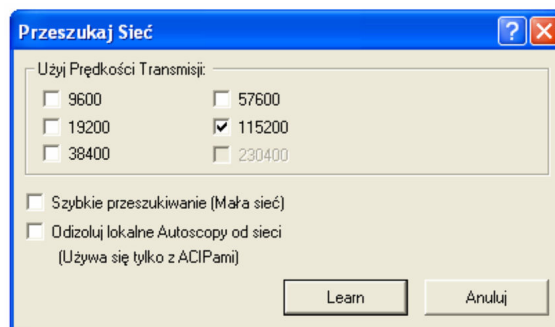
Przeszukaj Sieć

?

X

Użyj Prędkości Transmisji:

9600

57600

19200

115200

38400

230400

Szybkie przeszukiwanie (Mała sieć)

Odizoluj lokalne Autoscopy od sieci

(Używa się tylko z ACIPami)

Learn

Anuluj